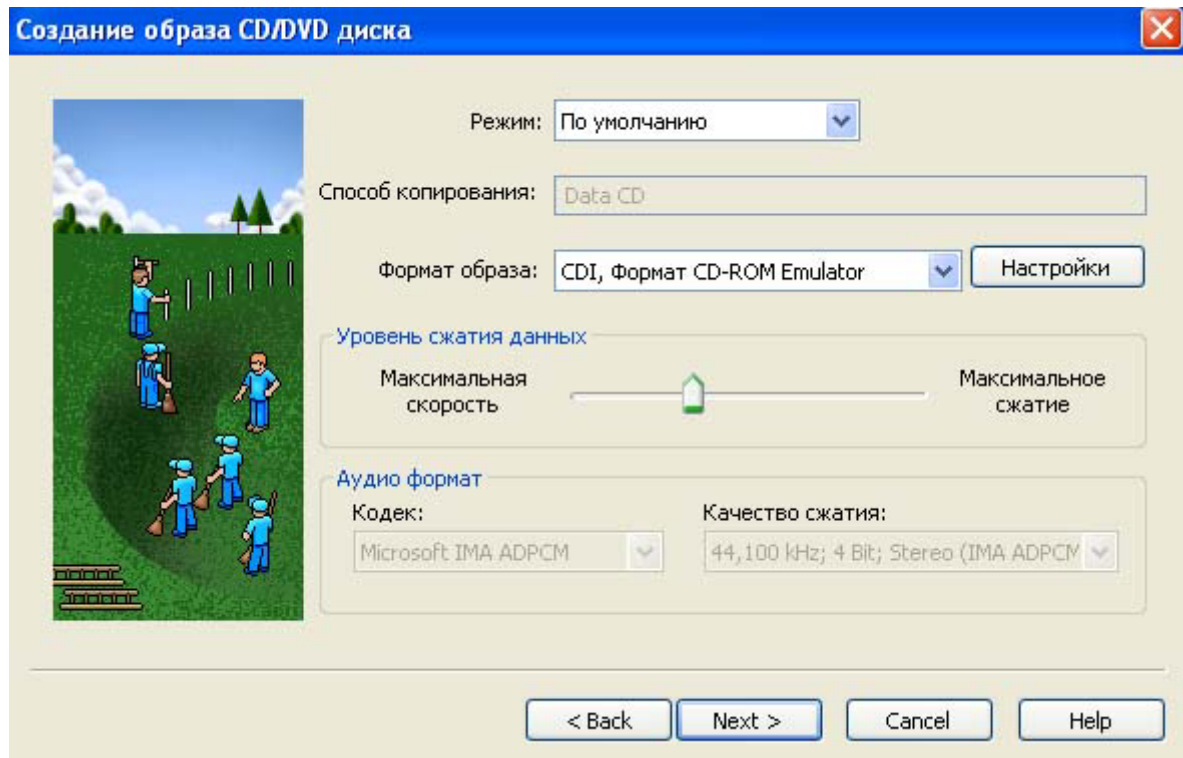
Создание образа CD/DVD диска

Режим: По умолчанию

Способ копирования: Data CD

Формат образа: CDI, Формат CD-ROM Emulator

Настройки

Уровень сжатия данных

Максимальная скорость

Максимальное сжатие

Аудио формат

Кодек:

Microsoft IMA ADPCM

Качество сжатия:

44,100 kHz; 4 Bit; Stereo (IMA ADPCM

< Back

Next >

Cancel

Help